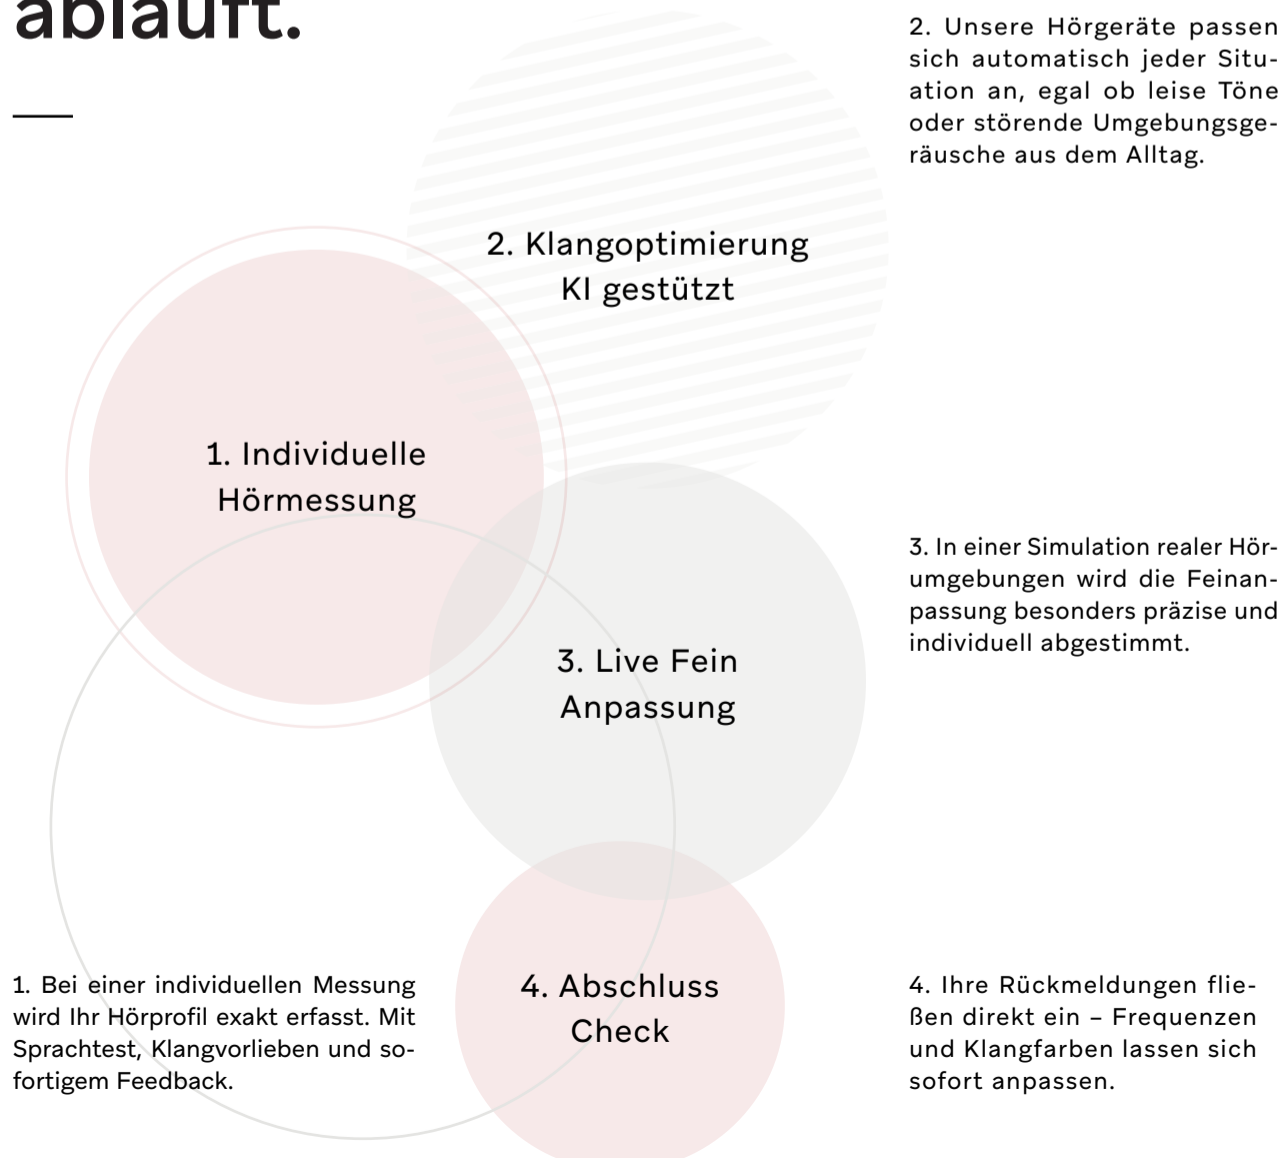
ablauft.

2. Unsere Hörgeräte passen sich automatisch jeder Situation an, egal ob leise Töne oder störende Umgebungsgeräusche aus dem Alltag.

2. Klangoptimierung KI gestützt

1. Individuelle Hörmessung

3. In einer Simulation realer Hörumgebungen wird die Feinanpassung besonders präzise und individuell abgestimmt.

3. Live Fein Anpassung

1. Bei einer individuellen Messung wird Ihr Hörprofil exakt erfasst. Mit Sprachtest, Klangvorlieben und sofortigem Feedback.

4. Abschluss Check

4. Ihre Rückmeldungen fließen direkt ein – Frequenzen und Klangfarben lassen sich sofort anpassen.